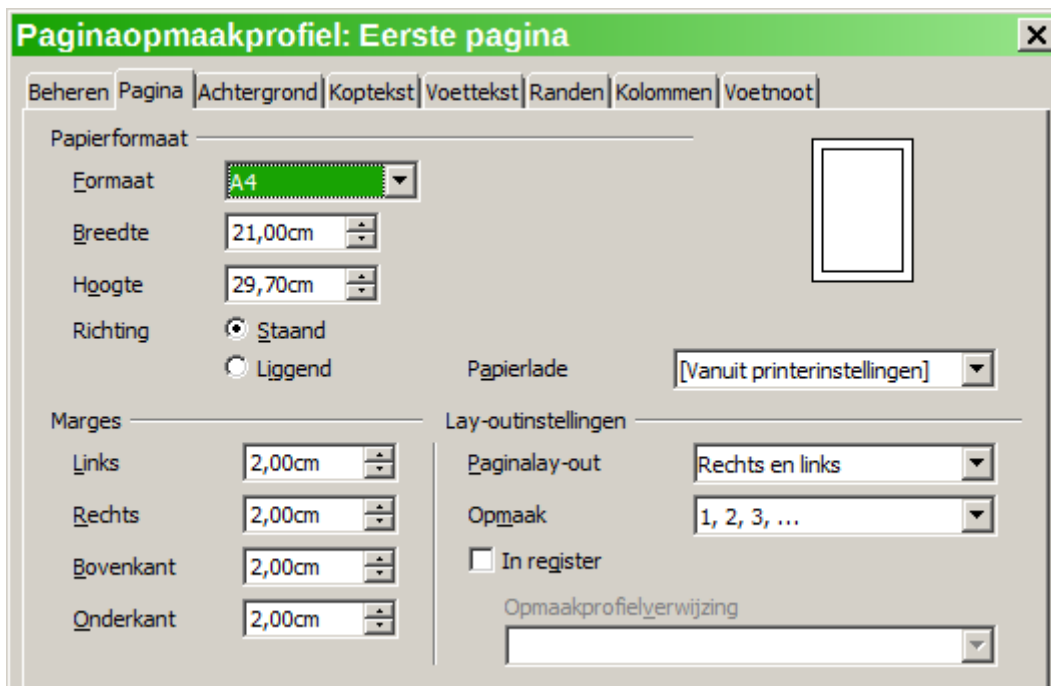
Paginaopmaakprofiel: Eerste pagina

Beheren | Pagina | Achtergrond | Koptekst | Voettekst | Randen | Kolommen | Voetnoot

Papierformaat

Formaat A4

Breedte 21,00cm

Hoogte 29,70cm

Richting Staand

Liggend

Papierlade [Vanuit printerinstellingen]

Marges

Links 2,00cm

Rechts 2,00cm

Bovenkant 2,00cm

Onderkant 2,00cm

Lay-outinstellingen

Paginalay-out Rechts en links

Opmaak 1, 2, 3, ...

In register

Opmaakprofielverwijzing